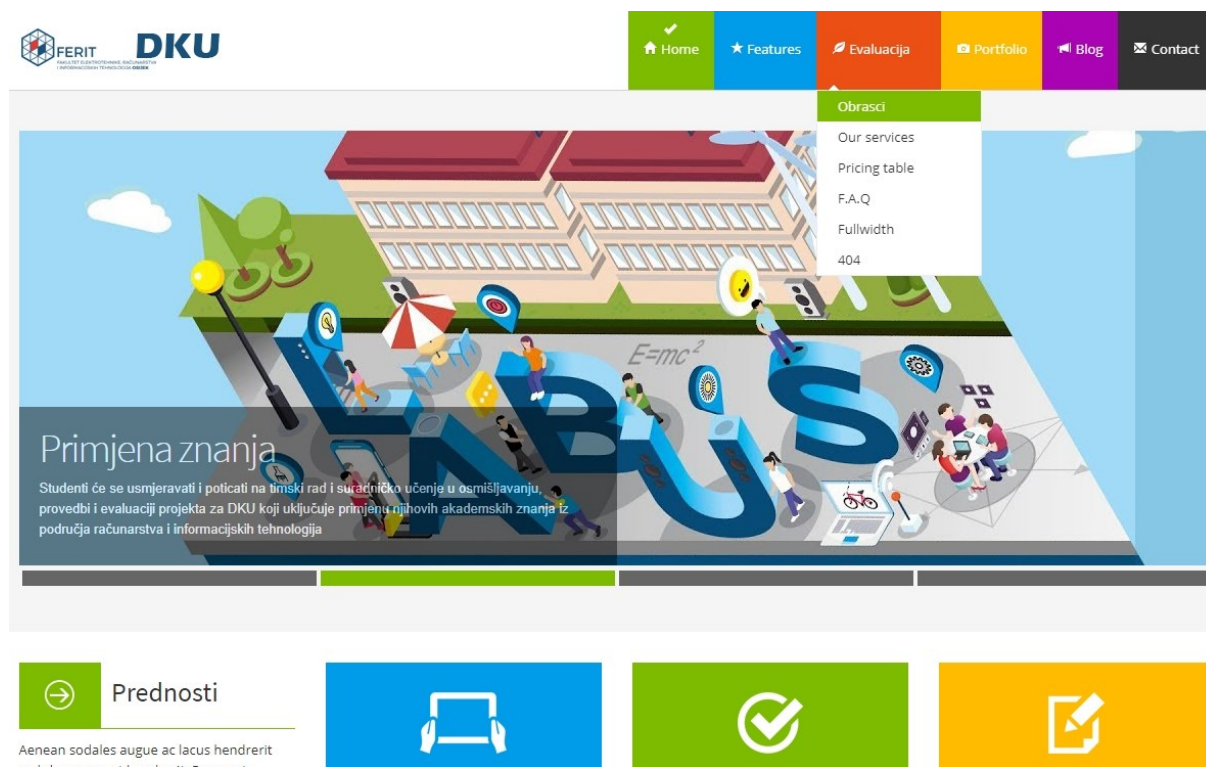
FERIT FAKULTET ELEKTROTEHNIKE, RAČUNARSTVA I INFORMACIJSKIH TEHNOLOGIJA OSIJEK

DKU

Home Features Evaluacija Portfolio Blog Contact

Obrasci
Our services
Pricing table
F.A.Q
Fullwidth
404

$E=mc^2$

LABUS

Primjena znanja

Studenti će se usmjeravati i poticati na timski rad i suradničko učenje u osmišljavanju, provedbi i evaluaciji projekta za DKU koji uključuje primjenu njihovih akademskih znanja iz područja računarstva i informacijskih tehnologija

Prednosti

Aenean sodales augue ac lacus hendrerit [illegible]